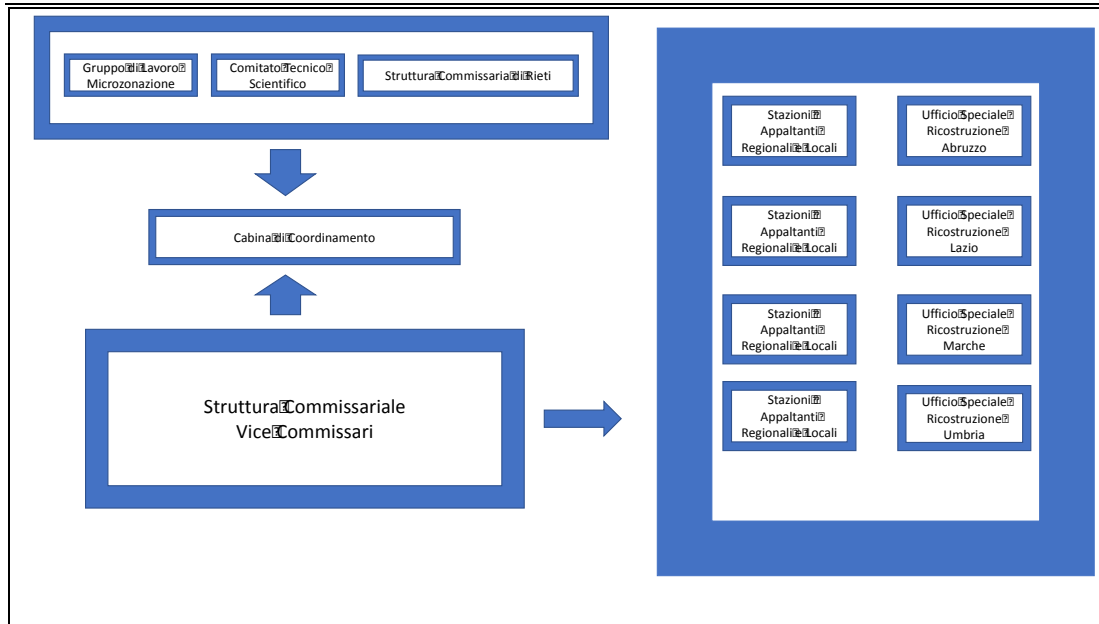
Gruppo di Lavoro Microzonazione

Comitato Tecnico Scientifico

Struttura Commissaria di Rieti

Cabina di Coordinamento

Struttura Commissariale
Vice Commissari

Stazioni Appaltanti Regionali e Locali

Ufficio Speciale Ricostruzione Abruzzo

Stazioni Appaltanti Regionali e Locali

Ufficio Speciale Ricostruzione Lazio

Stazioni Appaltanti Regionali e Locali

Ufficio Speciale Ricostruzione Marche

Stazioni Appaltanti Regionali e Locali

Ufficio Speciale Ricostruzione Umbria